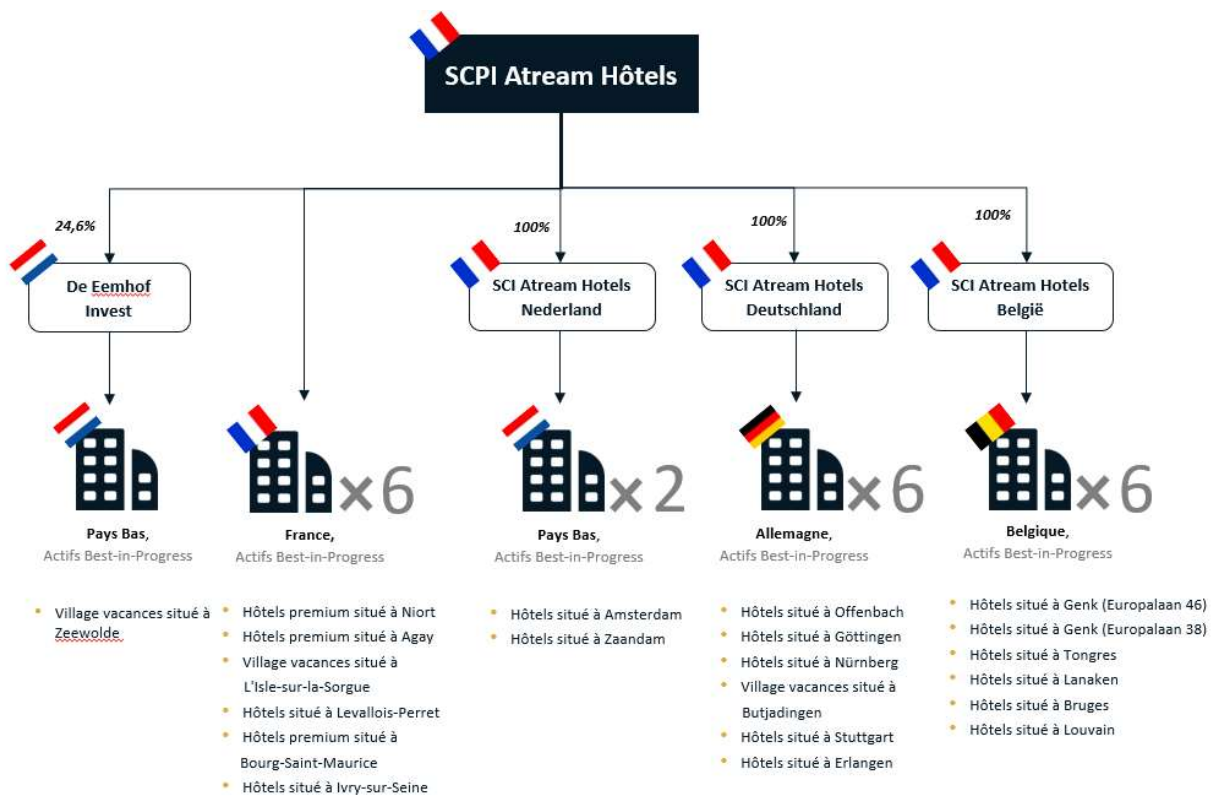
SCPI Atream Hôtels

24,6%

De Eemhof Invest

100%

SCI Atream Hotels Nederland

100%

SCI Atream Hotels Deutschland

100%

SCI Atream Hotels België

×6

×2

×6

×6

Pays Bas,
Actifs Best-in-Progress

- Village vacances situé à Zeewolde

France,
Actifs Best-in-Progress

- Hôtels premium situé à Niort
- Hôtels premium situé à Agay
- Village vacances situé à L'Isle-sur-la-Sorgue
- Hôtels situé à Levallois-Perret
- Hôtels premium situé à Bourg-Saint-Maurice
- Hôtels situé à Ivry-sur-Seine

Pays Bas,
Actifs Best-in-Progress

- Hôtels situé à Amsterdam
- Hôtels situé à Zaandam

Allemagne,
Actifs Best-in-Progress

- Hôtels situé à Offenbach
- Hôtels situé à Göttingen
- Hôtels situé à Nürnberg
- Village vacances situé à Butjadingen
- Hôtels situé à Stuttgart
- Hôtels situé à Erlangen

Belgique,
Actifs Best-in-Progress

- Hôtels situé à Genk (Europalaan 46)
- Hôtels situé à Genk (Europalaan 38)
- Hôtels situé à Tongres
- Hôtels situé à Lanaken
- Hôtels situé à Bruges
- Hôtels situé à Louvain